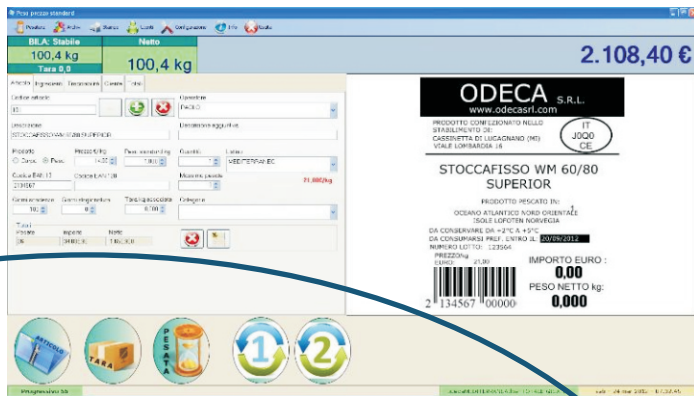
Pesi prezzi standard

Prodotto Archivio Statistiche Scarti Configurazione Info Uscita

BILA: Stabile
100,4 kg
Tara 0,0

Netto
100,4 kg

2.108,40 €

Articolo Ingredienti Tracciabilità Cliente Extra

Codice articolo
83

Operatore
PAOLO

Descrizione
STOCCAFISSO WM 60/80 SUPERIOR

Descrizione aggiuntiva

Prezzo
○ Corpo ● Peso
Prezzo/kg 14,00
Peso standard kg 0,000
Quantità 1
Lotto MEDITERRANEE

Codice EAN 13
2134567
Codice EAN 128
Massimo pesate
21,000kg

Giorni scadenza 10
Giorni congelazione 0
Tara/Appoggio 0,000
Categoria

Totali
Pesate 26
Importo 34460,00
Netto 1166,300

ODECA S.R.L.
www.odecasrl.com

PRODOTTO CONFEZIONATO NELLO STABILIMENTO DI:
CASSINETTA DI LUGAGNANO (MI)
VIALE LOMBARDIA 16

IT
J0Q0
CE

STOCCAFISSO WM 60/80 SUPERIOR

PRODOTTO PESCATO IN:
OCEANO ATLANTICO NORD ORIENTALE
ISOLE LOFOTEN NORVEGIA
DA CONSERVARE DA +2°C A +5°C
DA CONSUMARSI PREF. ENTRO IL: 20/09/2012
NUMERO LOTTO: 123564
PREZZO/kg
EURO: 21,00

IMPORTO EURO :
0,00
PESO NETTO kg:
0,000

2 134567 00000

ARTICOLO
TARA
PESATA
1
2

Progressivo 26